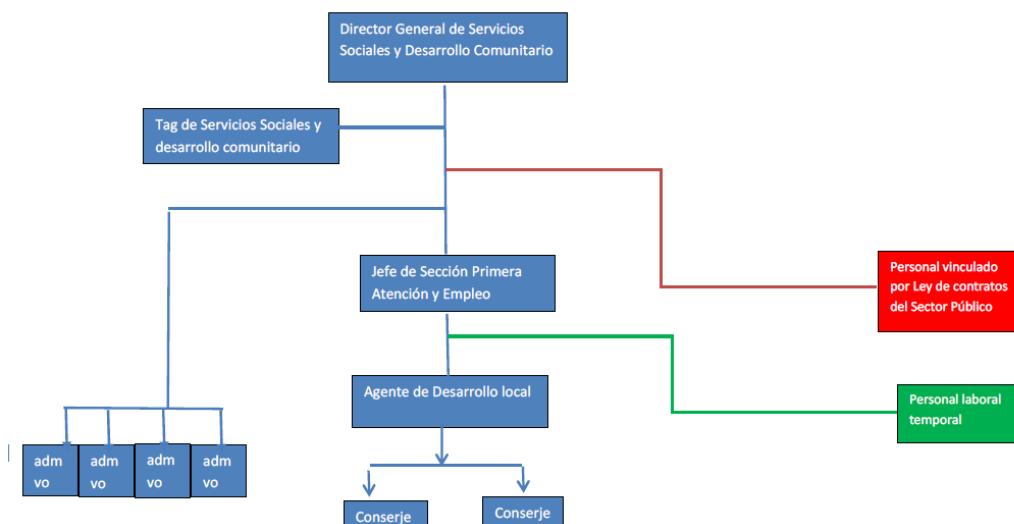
Director General de Servicios Sociales y Desarrollo Comunitario

Tag de Servicios Sociales y desarrollo comunitario

Jefe de Sección Primera Atención y Empleo

Personal vinculado por Ley de contratos del Sector Público

Agente de Desarrollo local

Personal laboral temporal

adm vo

adm vo

adm vo

adm vo

Conserje

Conserje